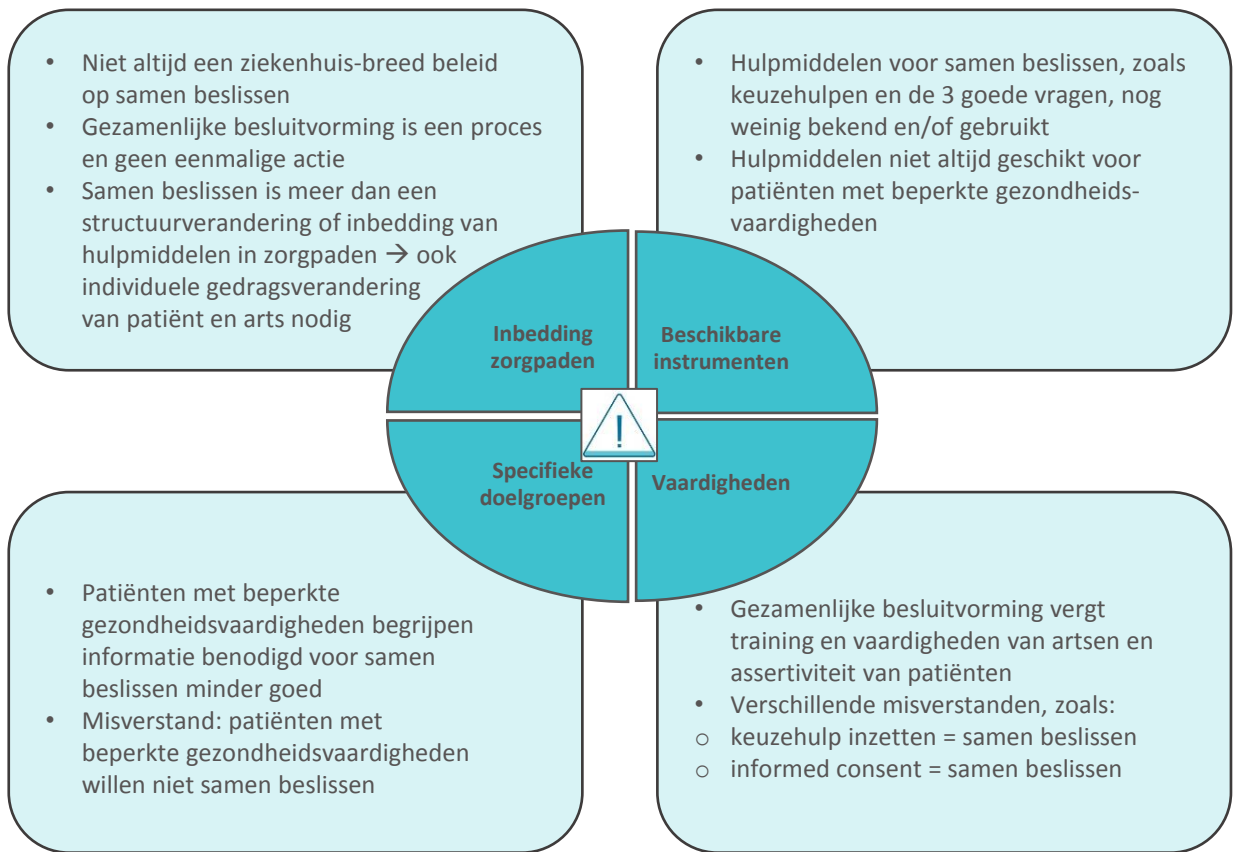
- Niet altijd een ziekenhuis-breed beleid op samen beslissen
- Gezamenlijke besluitvorming is een proces en geen eenmalige actie
- Samen beslissen is meer dan een structuurverandering of inbedding van hulpmiddelen in zorgpaden → ook individuele gedragsverandering van patiënt en arts nodig

- Hulpmiddelen voor samen beslissen, zoals keuzehulpen en de 3 goede vragen, nog weinig bekend en/of gebruikt
- Hulpmiddelen niet altijd geschikt voor patiënten met beperkte gezondheidsvaardigheden

Inbedding zorgpaden

Beschikbare instrumenten

Specifieke doelgroepen

Vaardigheden

- Patiënten met beperkte gezondheidsvaardigheden begrijpen informatie benodigd voor samen beslissen minder goed
- Misverstand: patiënten met beperkte gezondheidsvaardigheden willen niet samen beslissen

- Gezamenlijke besluitvorming vergt training en vaardigheden van artsen en assertiviteit van patiënten
- Verschillende misverstanden, zoals:
○ keuzehulp inzetten = samen beslissen
○ informed consent = samen beslissen